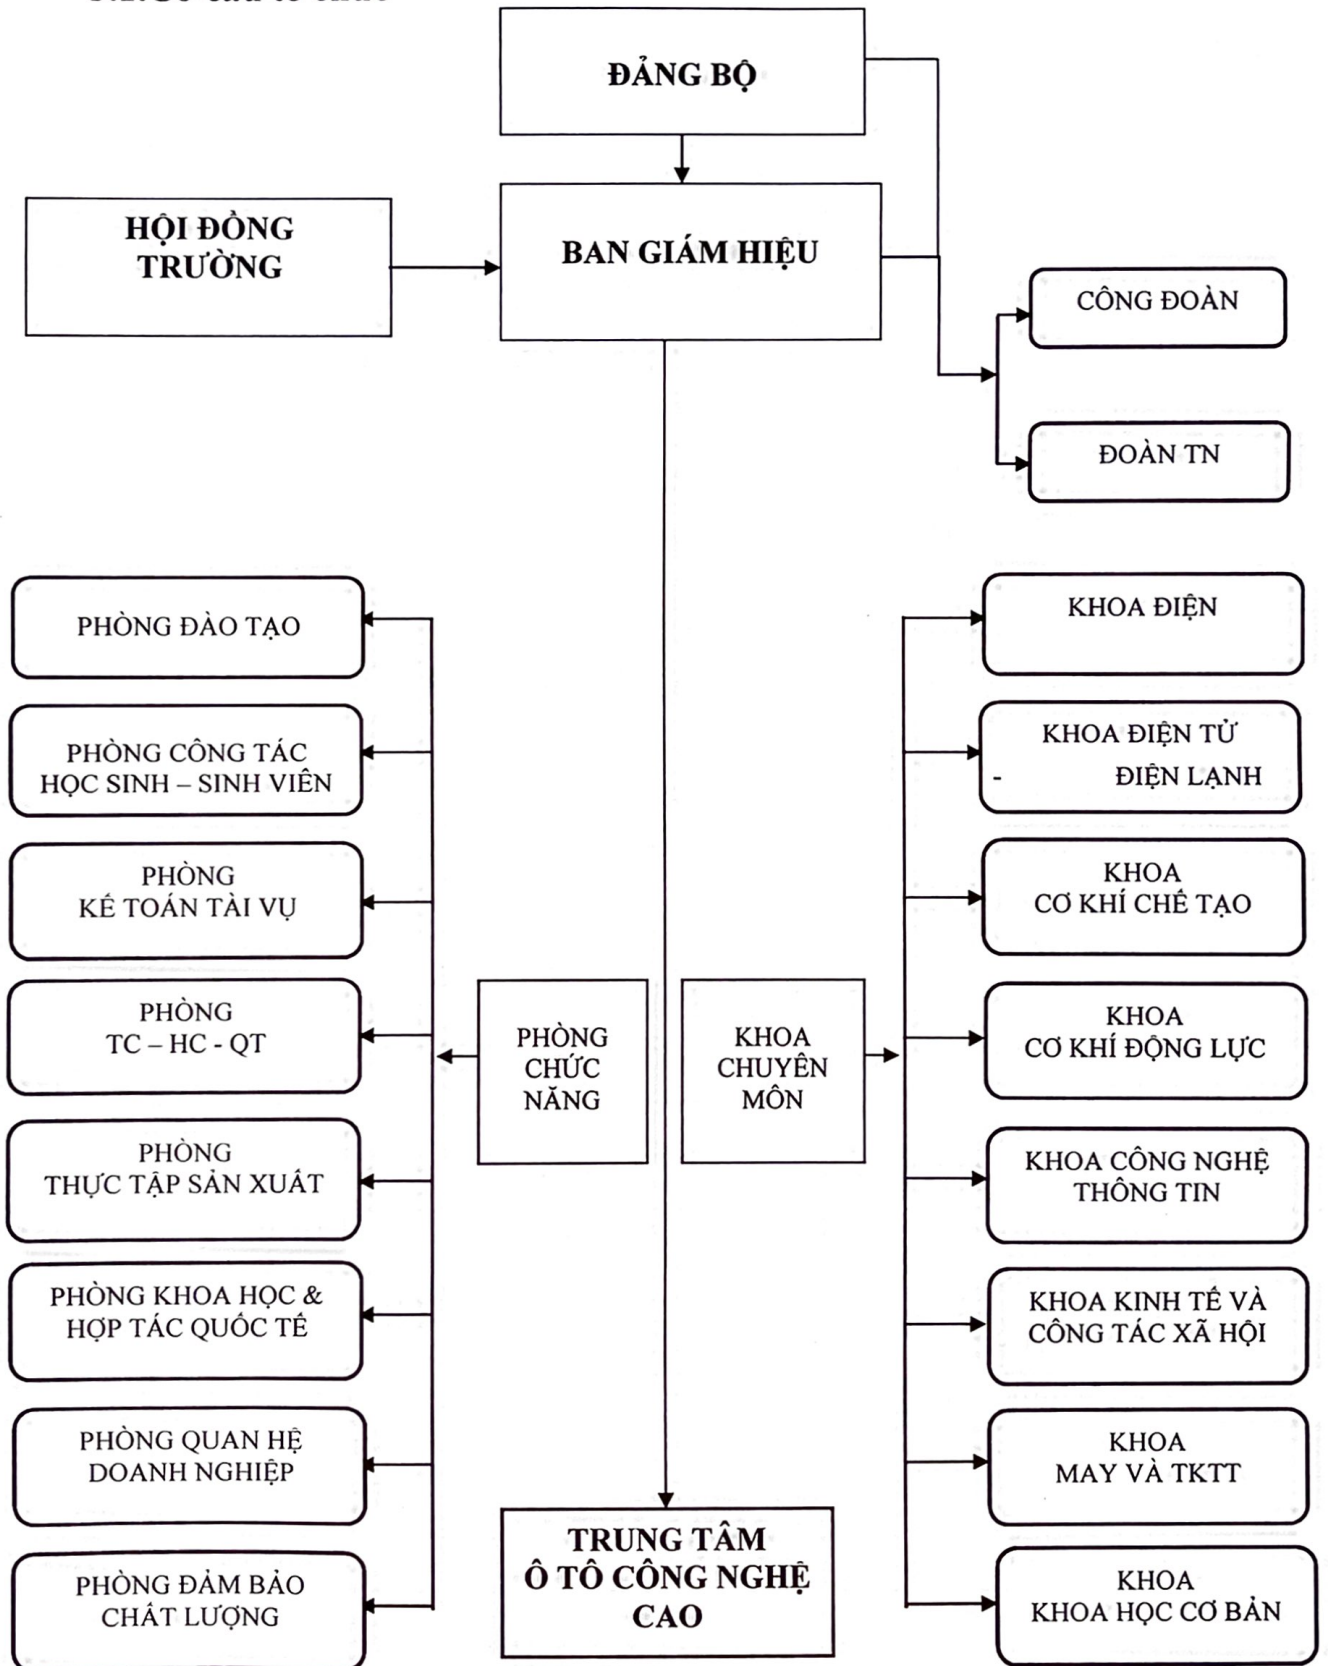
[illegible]

ĐẢNG BỘ

HỘI ĐỒNG TRƯỜNG

BAN GIÁM HIỆU

CÔNG ĐOÀN

ĐOÀN TN

PHÒNG ĐÀO TẠO

PHÒNG CÔNG TÁC HỌC SINH – SINH VIÊN

PHÒNG KẾ TOÁN TÀI VỤ

PHÒNG TC – HC - QT

PHÒNG THỰC TẬP SẢN XUẤT

PHÒNG KHOA HỌC & HỢP TÁC QUỐC TẾ

PHÒNG QUAN HỆ DOANH NGHIỆP

PHÒNG ĐẢM BẢO CHẤT LƯỢNG

PHÒNG CHỨC NĂNG

KHOA CHUYÊN MÔN

KHOA ĐIỆN

KHOA ĐIỆN TỬ - ĐIỆN LẠNH

KHOA CƠ KHÍ CHẾ TẠO

KHOA CƠ KHÍ ĐỘNG LỰC

KHOA CÔNG NGHỆ THÔNG TIN

KHOA KINH TẾ VÀ CÔNG TÁC XÃ HỘI

KHOA MAY VÀ TKTT

KHOA KHOA HỌC CƠ BẢN

TRUNG TÂM Ô TÔ CÔNG NGHỆ CAO